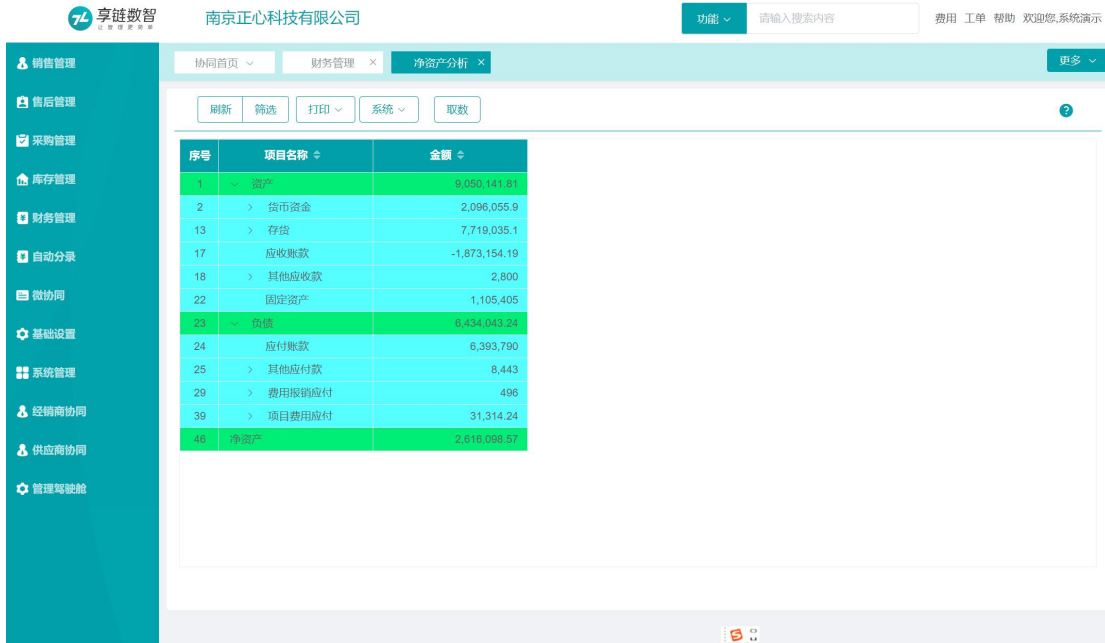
享链数智

南京正心科技有限公司

功能 ∨ 请输入搜索内容 费用 工单 帮助 欢迎您,系统演示

销售管理
售后管理
采购管理
库存管理
财务管理
自动分录
微协同
基础设置
系统管理
经销商协同
供应商协同
管理驾驶舱

协同首页 ∨ 财务管理 × 净资产分析 × 更多 ∨

刷新 筛选 打印 ∨ 系统 ∨ 取数

| 序号 | 项目名称 ⇕ | 金额 ⇕ |
|---|---|---|
| 1 | ∨ 资产 | 9,050,141.81 |
| 2 | › 货币资金 | 2,096,055.9 |
| 13 | › 存货 | 7,719,035.1 |
| 17 | 应收账款 | -1,873,154.19 |
| 18 | › 其他应收款 | 2,800 |
| 22 | 固定资产 | 1,105,405 |
| 23 | ∨ 负债 | 6,434,043.24 |
| 24 | 应付账款 | 6,393,790 |
| 25 | › 其他应付款 | 8,443 |
| 29 | › 费用报销应付 | 496 |
| 39 | › 项目费用应付 | 31,314.24 |
| 46 | 净资产 | 2,616,098.57 |